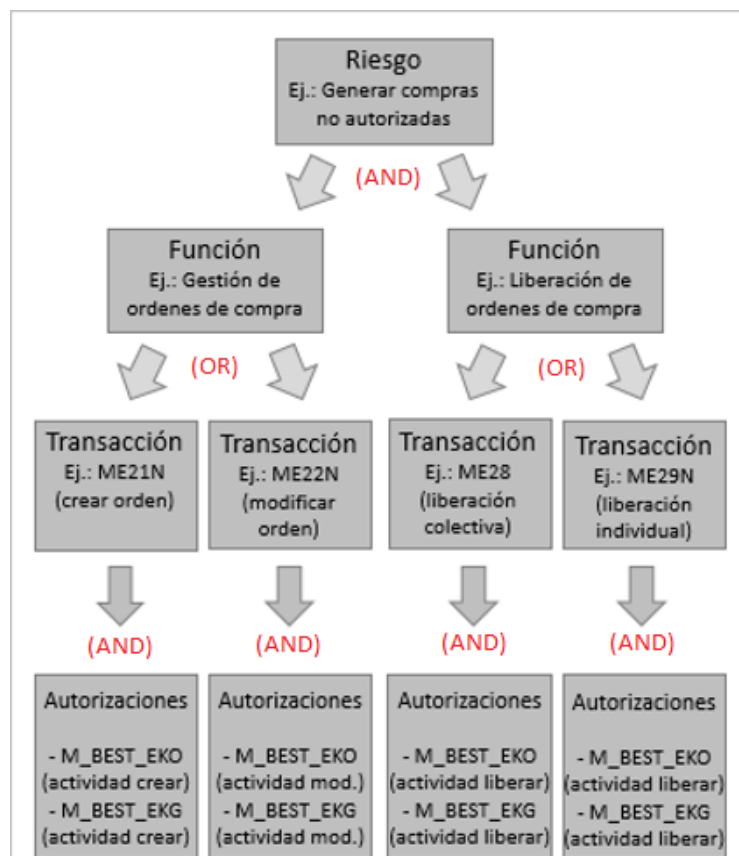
Riesgo
Ej.: Generar compras no autorizadas

(AND)

Función
Ej.: Gestión de ordenes de compra

Función
Ej.: Liberación de ordenes de compra

(OR)

(OR)

Transacción
Ej.: ME21N
(crear orden)

Transacción
Ej.: ME22N
(modificar orden)

Transacción
Ej.: ME28
(liberación colectiva)

Transacción
Ej.: ME29N
(liberación individual)

(AND)

(AND)

(AND)

(AND)

Autorizaciones
- M_BEST_EKO
(actividad crear)
- M_BEST_EKG
(actividad crear)

Autorizaciones
- M_BEST_EKO
(actividad mod.)
- M_BEST_EKG
(actividad mod.)

Autorizaciones
- M_BEST_EKO
(actividad liberar)
- M_BEST_EKG
(actividad liberar)

Autorizaciones
- M_BEST_EKO
(actividad liberar)
- M_BEST_EKG
(actividad liberar)